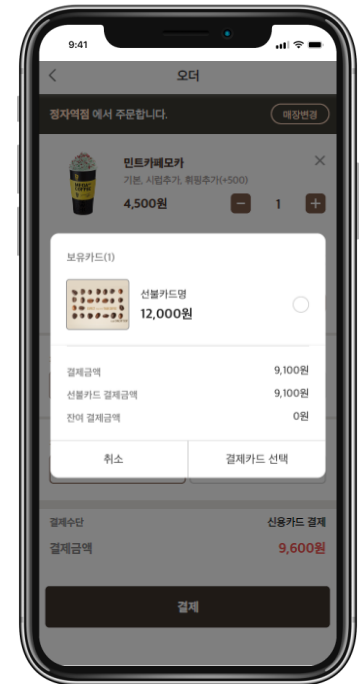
9:41

오더

정자역점 에서 주문합니다.

매장변경

민트카페모카
기본, 시럽추가, 휘핑추가(+500)
4,500원

1

보유카드(1)

선불카드명
12,000원

결제금액 9,100원
선불카드 결제금액 9,100원
잔여 결제금액 0원

취소

결제카드 선택

결제수단 신용카드 결제
결제금액 9,600원

결제